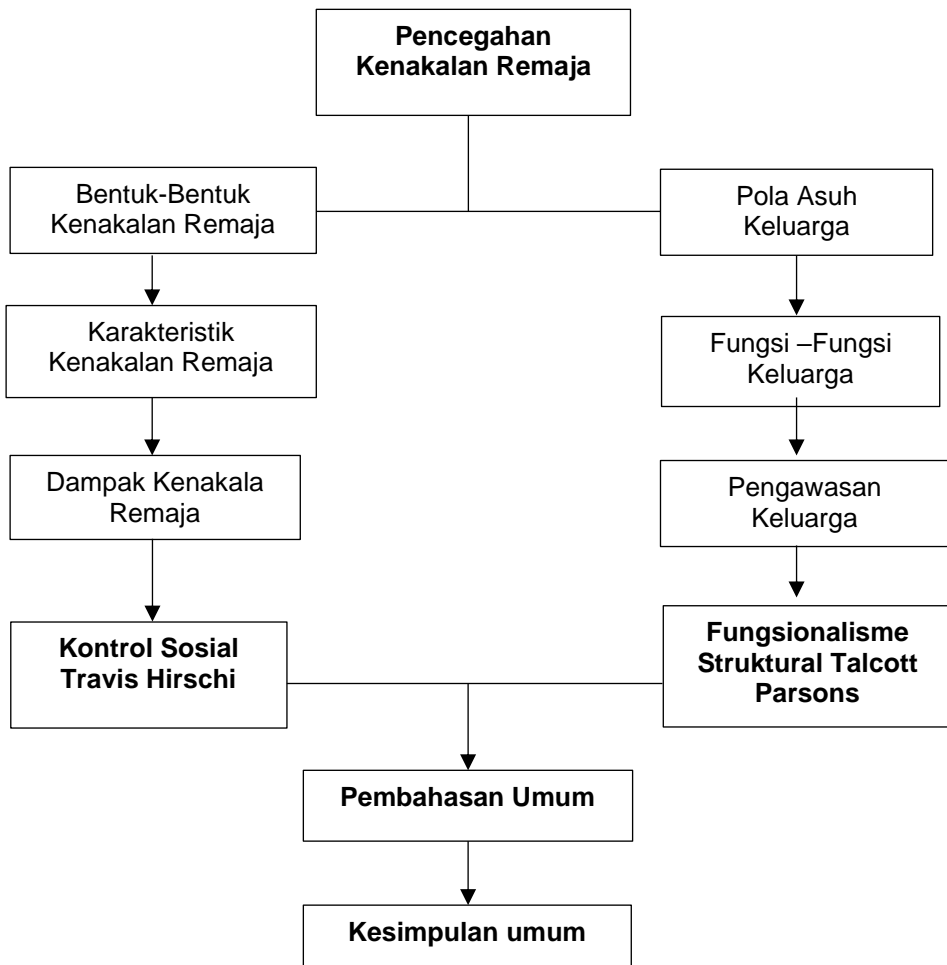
Pencegahan Kenakalan Remaja

Bentuk-Bentuk Kenakalan Remaja

Pola Asuh Keluarga

Karakteristik Kenakalan Remaja

Fungsi –Fungsi Keluarga

Dampak Kenakala Remaja

Pengawasan Keluarga

Kontrol Sosial Travis Hirschi

Fungsionalisme Struktural Talcott Parsons

Pembahasan Umum

Kesimpulan umum